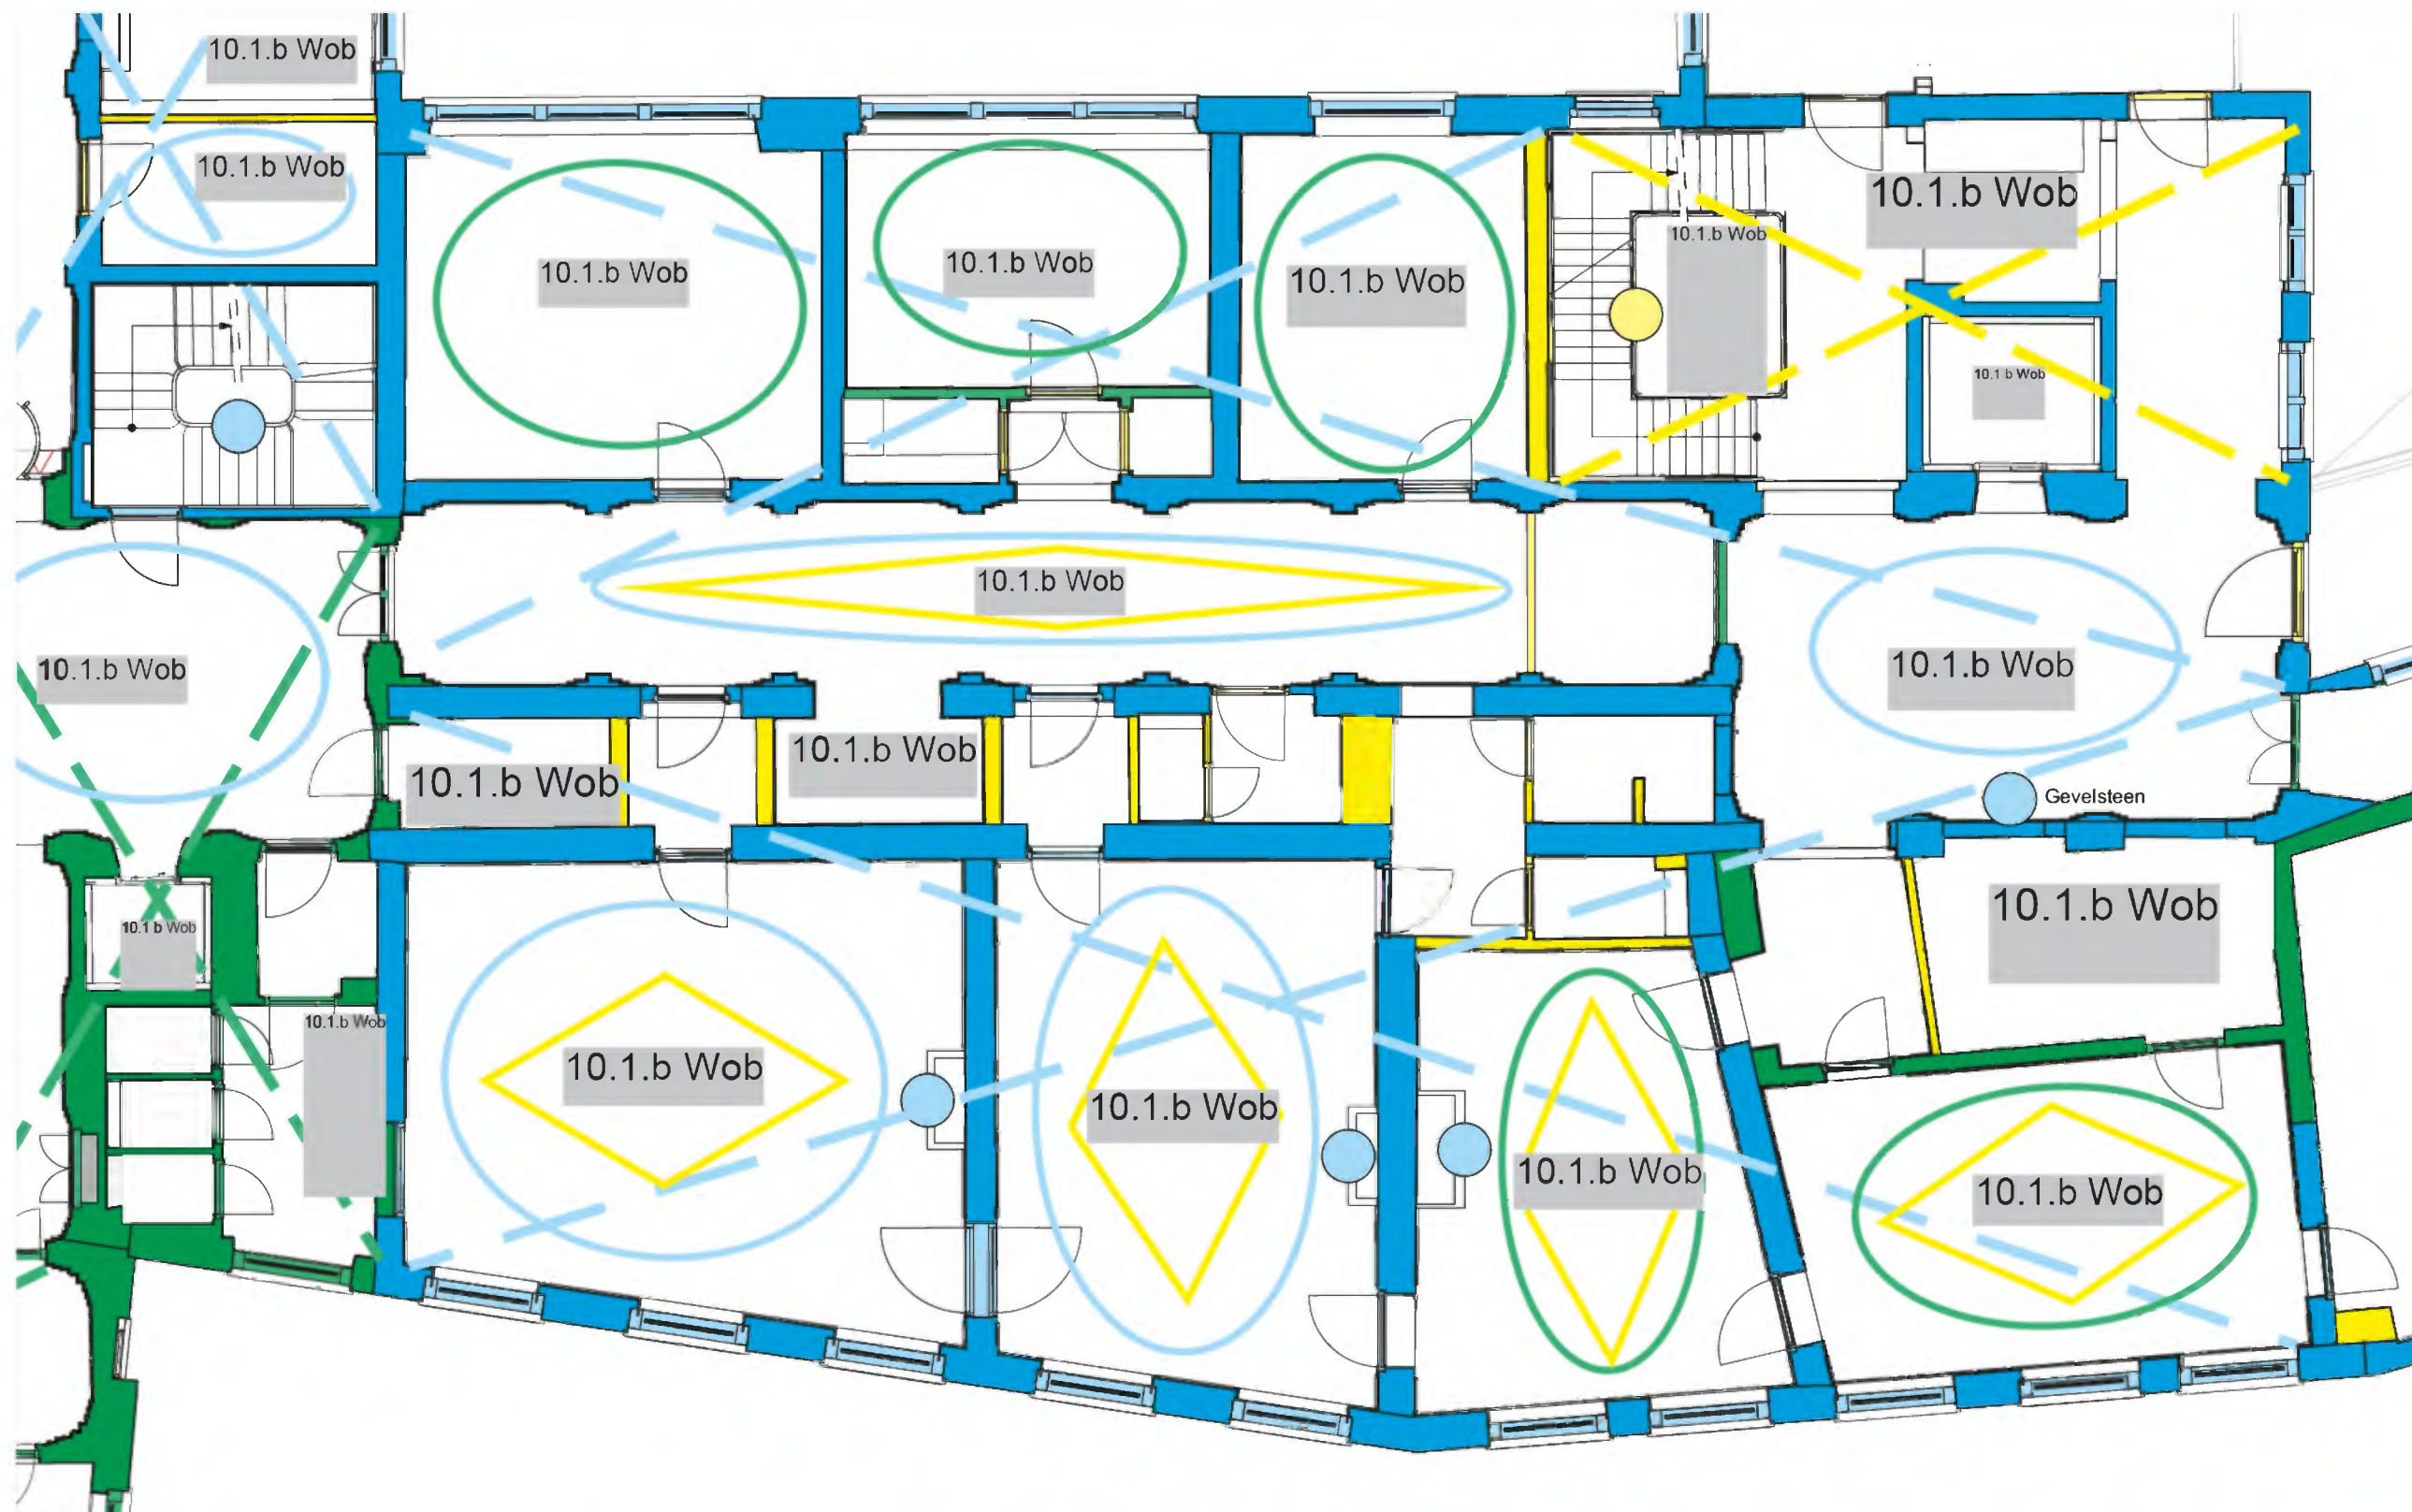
10.1.b Wob
10.1.b Wob
10.1.b Wob
10.1.b Wob
10.1.b Wob
10.1.b Wob
10.1.b Wob
10.1.b Wob
10.1.b Wob
10.1.b Wob
10.1.b Wob
10.1.b Wob
10.1.b Wob
Gevelsteen
10.1.b Wob
10.1.b Wob
10.1.b Wob
10.1.b Wob
10.1.b Wob
10.1.b Wob
10.1.b Wob